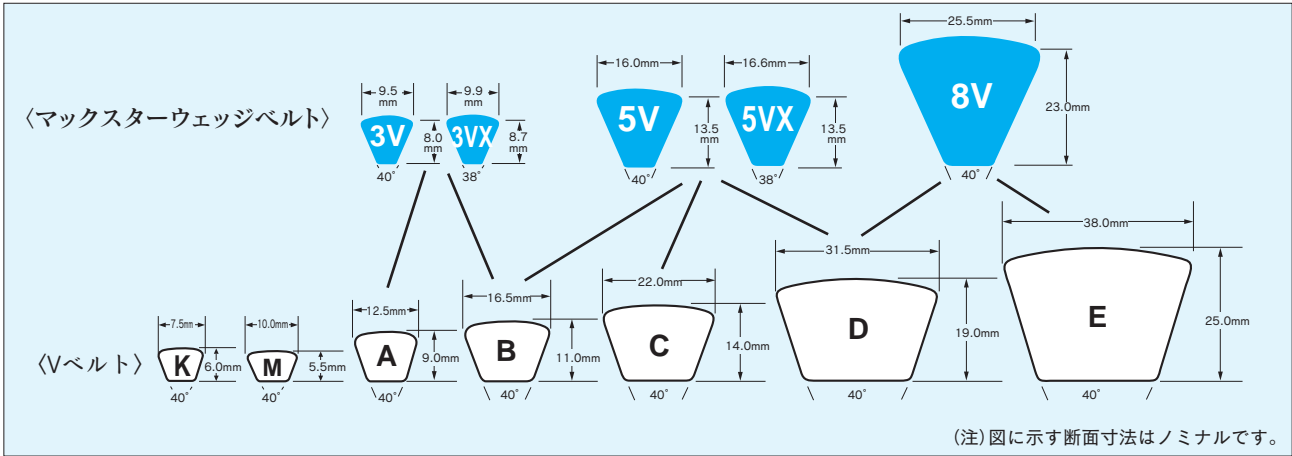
〈マックスターウェッジベルト〉

9.5 mm
3V
8.0 mm
40°

9.9 mm
3VX
8.7 mm
38°

16.0mm
5V
13.5 mm
40°

16.6mm
5VX
13.5 mm
38°

25.5mm
8V
23.0mm
40°

〈Vベルト〉

7.5mm
K
6.0mm
40°

10.0mm
M
5.5mm
40°

12.5mm
A
9.0mm
40°

16.5mm
B
11.0mm
40°

22.0mm
C
14.0mm
40°

31.5mm
D
19.0mm
40°

38.0mm
E
25.0mm
40°

(注)図に示す断面寸法はノミナルです。